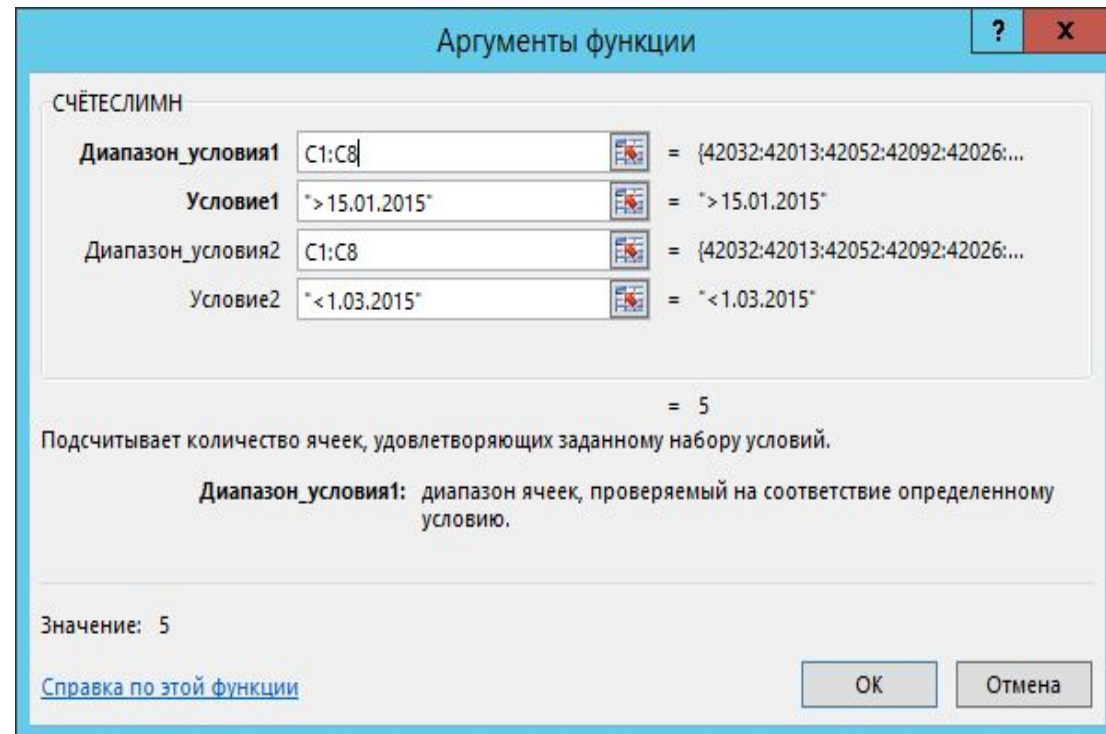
Аргументы функции

?

X

СЧЁТЕСЛИМН

Диапазон_условия1 C1:C8 = {42032:42013:42052:42092:42026:...

Условие1 ">15.01.2015" = ">15.01.2015"

Диапазон_условия2 C1:C8 = {42032:42013:42052:42092:42026:...

Условие2 "<1.03.2015" = "<1.03.2015"

= 5

Подсчитывает количество ячеек, удовлетворяющих заданному набору условий.

Диапазон_условия1: диапазон ячеек, проверяемый на соответствие определенному условию.

Значение: 5

Справка по этой функции

ОК

Отмена